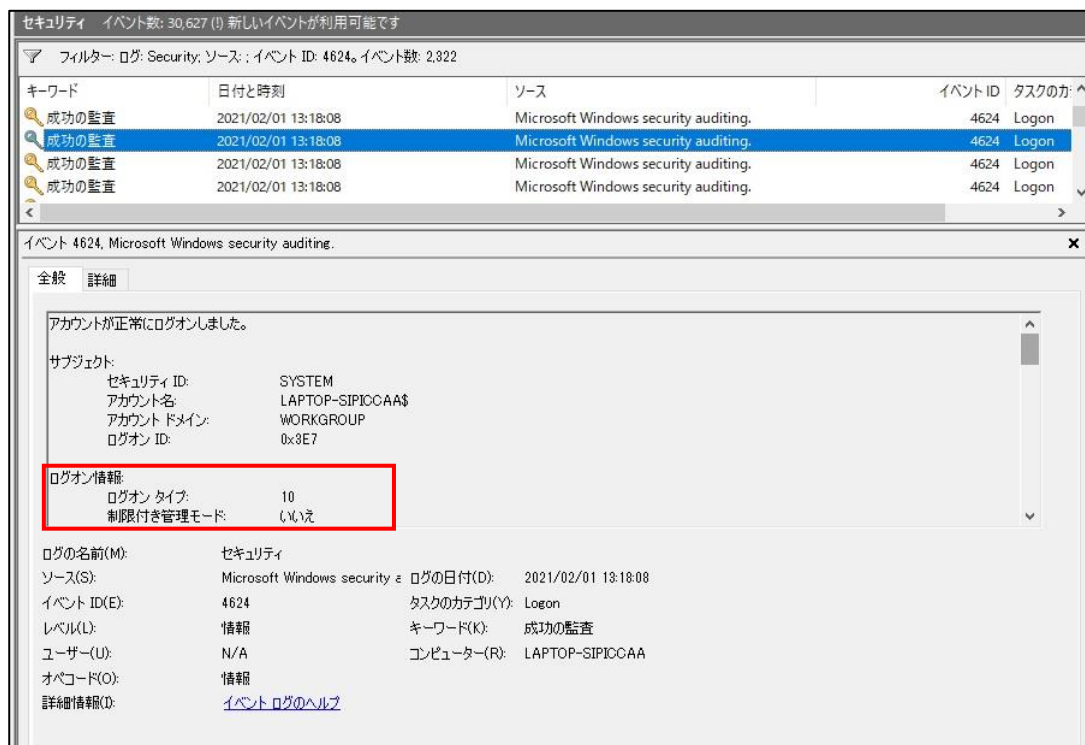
セキュリティ イベント数: 30,627 (!) 新しいイベントが利用可能です

フィルター: ログ: Security; ソース: ; イベント ID: 4624。イベント数: 2,322

| キーワード | 日付と時刻 | ソース | イベント ID | タスクのカ |
|---|---|---|---|---|
| 成功の監査 | 2021/02/01 13:18:08 | Microsoft Windows security auditing. | 4624 | Logon |
| 成功の監査 | 2021/02/01 13:18:08 | Microsoft Windows security auditing. | 4624 | Logon |
| 成功の監査 | 2021/02/01 13:18:08 | Microsoft Windows security auditing. | 4624 | Logon |
| 成功の監査 | 2021/02/01 13:18:08 | Microsoft Windows security auditing. | 4624 | Logon |

イベント 4624, Microsoft Windows security auditing.

全般 詳細

アカウントが正常にログオンしました。

サブジェクト:
セキュリティ ID: SYSTEM
アカウント名: LAPTOP-SIPICCAA$
アカウント ドメイン: WORKGROUP
ログオン ID: 0x3E7

ログオン情報:
ログオン タイプ: 10
制限付き管理モード: いいえ

ログの名前(M): セキュリティ
ソース(S): Microsoft Windows security a ログの日付(D): 2021/02/01 13:18:08
イベント ID(E): 4624 タスクのカテゴリ(Y): Logon
レベル(L): 情報 キーワード(K): 成功の監査
ユーザー(U): N/A コンピューター(R): LAPTOP-SIPICCAA
オペコード(O): 情報
詳細情報(I): イベント ログのヘルプ